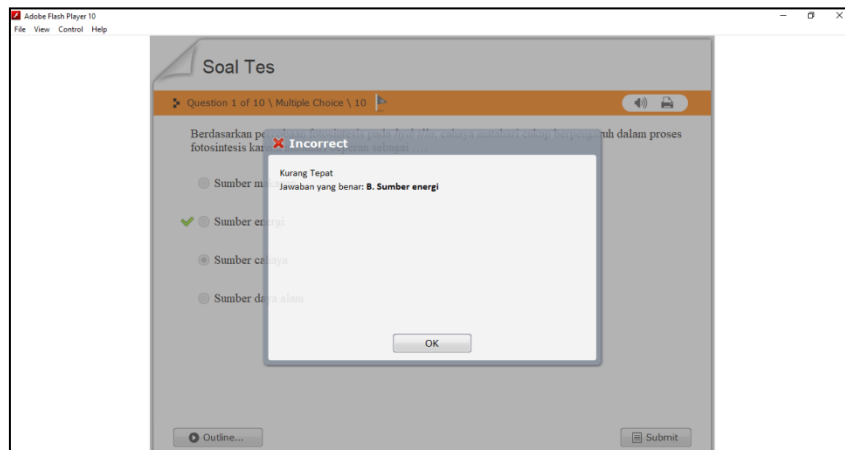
Adobe Flash Player 10
File View Control Help

Soal Tes

Question 1 of 10 \ Multiple Choice \ 10

Berdasarkan pe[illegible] pada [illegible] cahaya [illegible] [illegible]uh dalam proses fotosintesis ka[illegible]

Sumber m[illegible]

Sumber en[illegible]

Sumber ca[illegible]

Sumber da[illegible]

Incorrect

Kurang Tepat
Jawaban yang benar: B. Sumber energi

OK

Outline...

Submit